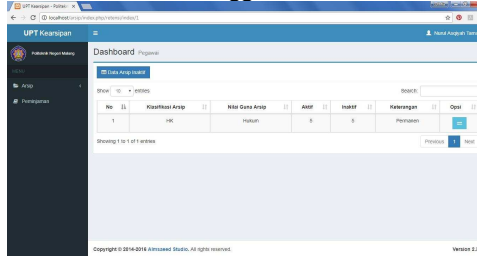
UPT Kearsipan - Politekn ×

localhost/arsip/index.php/retensi/index/1

UPT Kearsipan

Politeknik Negeri Malang

MENU

Arsip

Peminjaman

Wanul Asqiyah Tams

Dashboard Pegawai

Data Arsip Inaktif

Show 10 entries

Search:

| No | Klasifikasi Arsip | Nilai Guna Arsip | Aktif | Inaktif | Keterangan | Opsi |
|---|---|---|---|---|---|---|
| 1 | HK | Hukum | 5 | 5 | Permanen | |

Showing 1 to 1 of 1 entries

Previous 1 Next

Copyright © 2014-2016 Almsaeed Studio. All rights reserved.

Version 2.